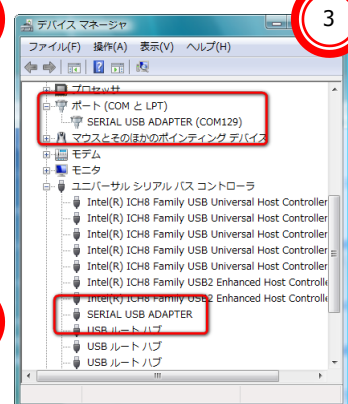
デバイス マネージャ

3

ファイル(F) 操作(A) 表示(V) ヘルプ(H)

プロセッサ
ポート (COM と LPT)
SERIAL USB ADAPTER (COM129)
マウスとそのほかのポインティング デバイス
モデム
モニタ
ユニバーサル シリアル バス コントローラ
Intel(R) ICH8 Family USB Universal Host Controller
Intel(R) ICH8 Family USB Universal Host Controller
Intel(R) ICH8 Family USB Universal Host Controller
Intel(R) ICH8 Family USB Universal Host Controller
Intel(R) ICH8 Family USB Universal Host Controller
Intel(R) ICH8 Family USB2 Enhanced Host Controller
Intel(R) ICH8 Family USB2 Enhanced Host Controller
SERIAL USB ADAPTER
USB ルート ハブ
USB ルート ハブ
USB ルート ハブ